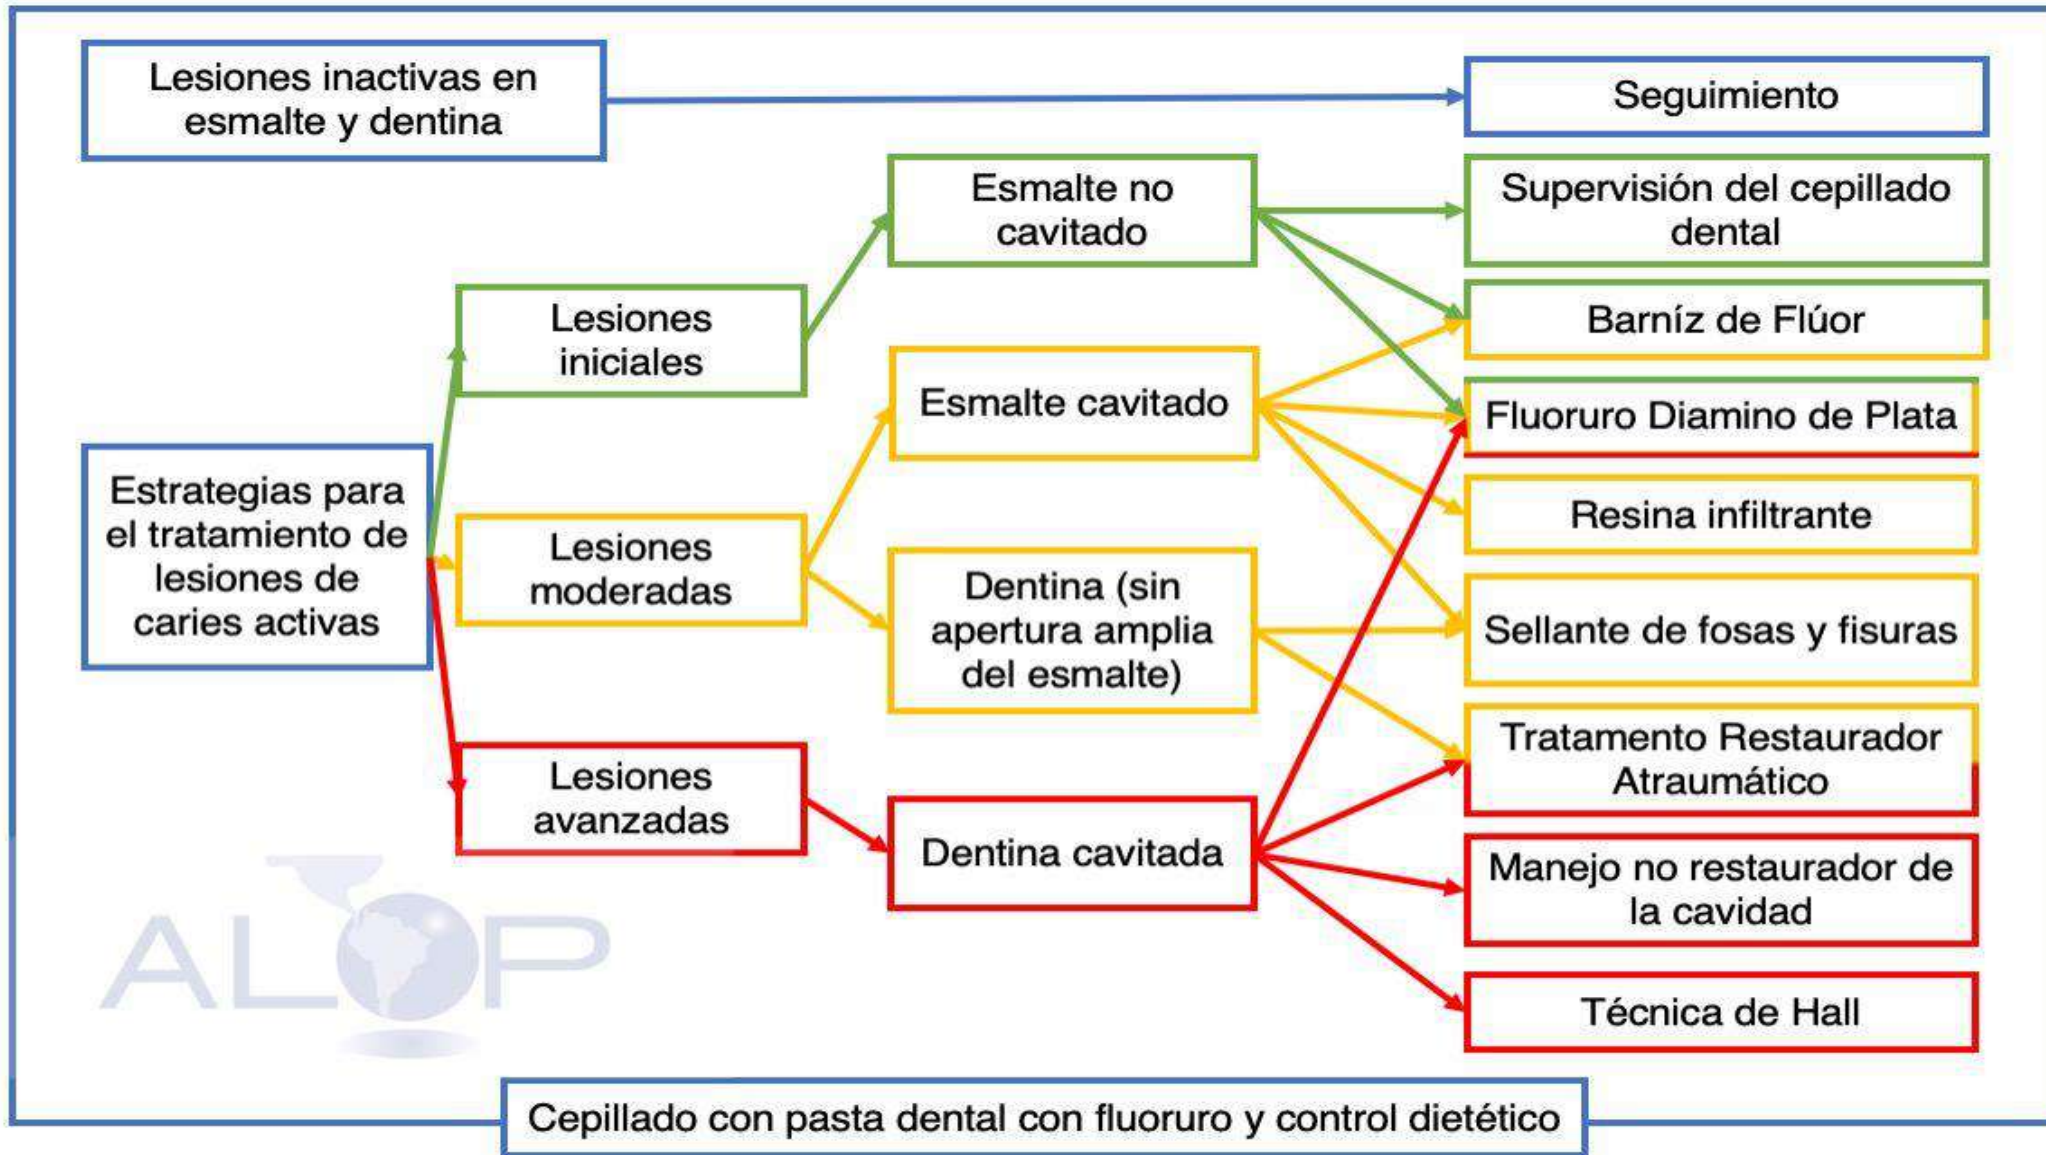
Lesiones inactivas en esmalte y dentina

Seguimiento

Esmalte no cavitado

Supervisión del cepillado dental

Lesiones iniciales

Barníz de Flúor

Esmalte cavitado

Fluoruro Diamino de Plata

Estrategias para el tratamiento de lesiones de caries activas

Resina infiltrante

Lesiones moderadas

Dentina (sin apertura amplia del esmalte)

Sellante de fosas y fisuras

Tratamento Restaurador Atraumático

Lesiones avanzadas

Dentina cavitada

Manejo no restaurador de la cavidad

ALOP

Técnica de Hall

Cepillado con pasta dental con fluoruro y control dietético